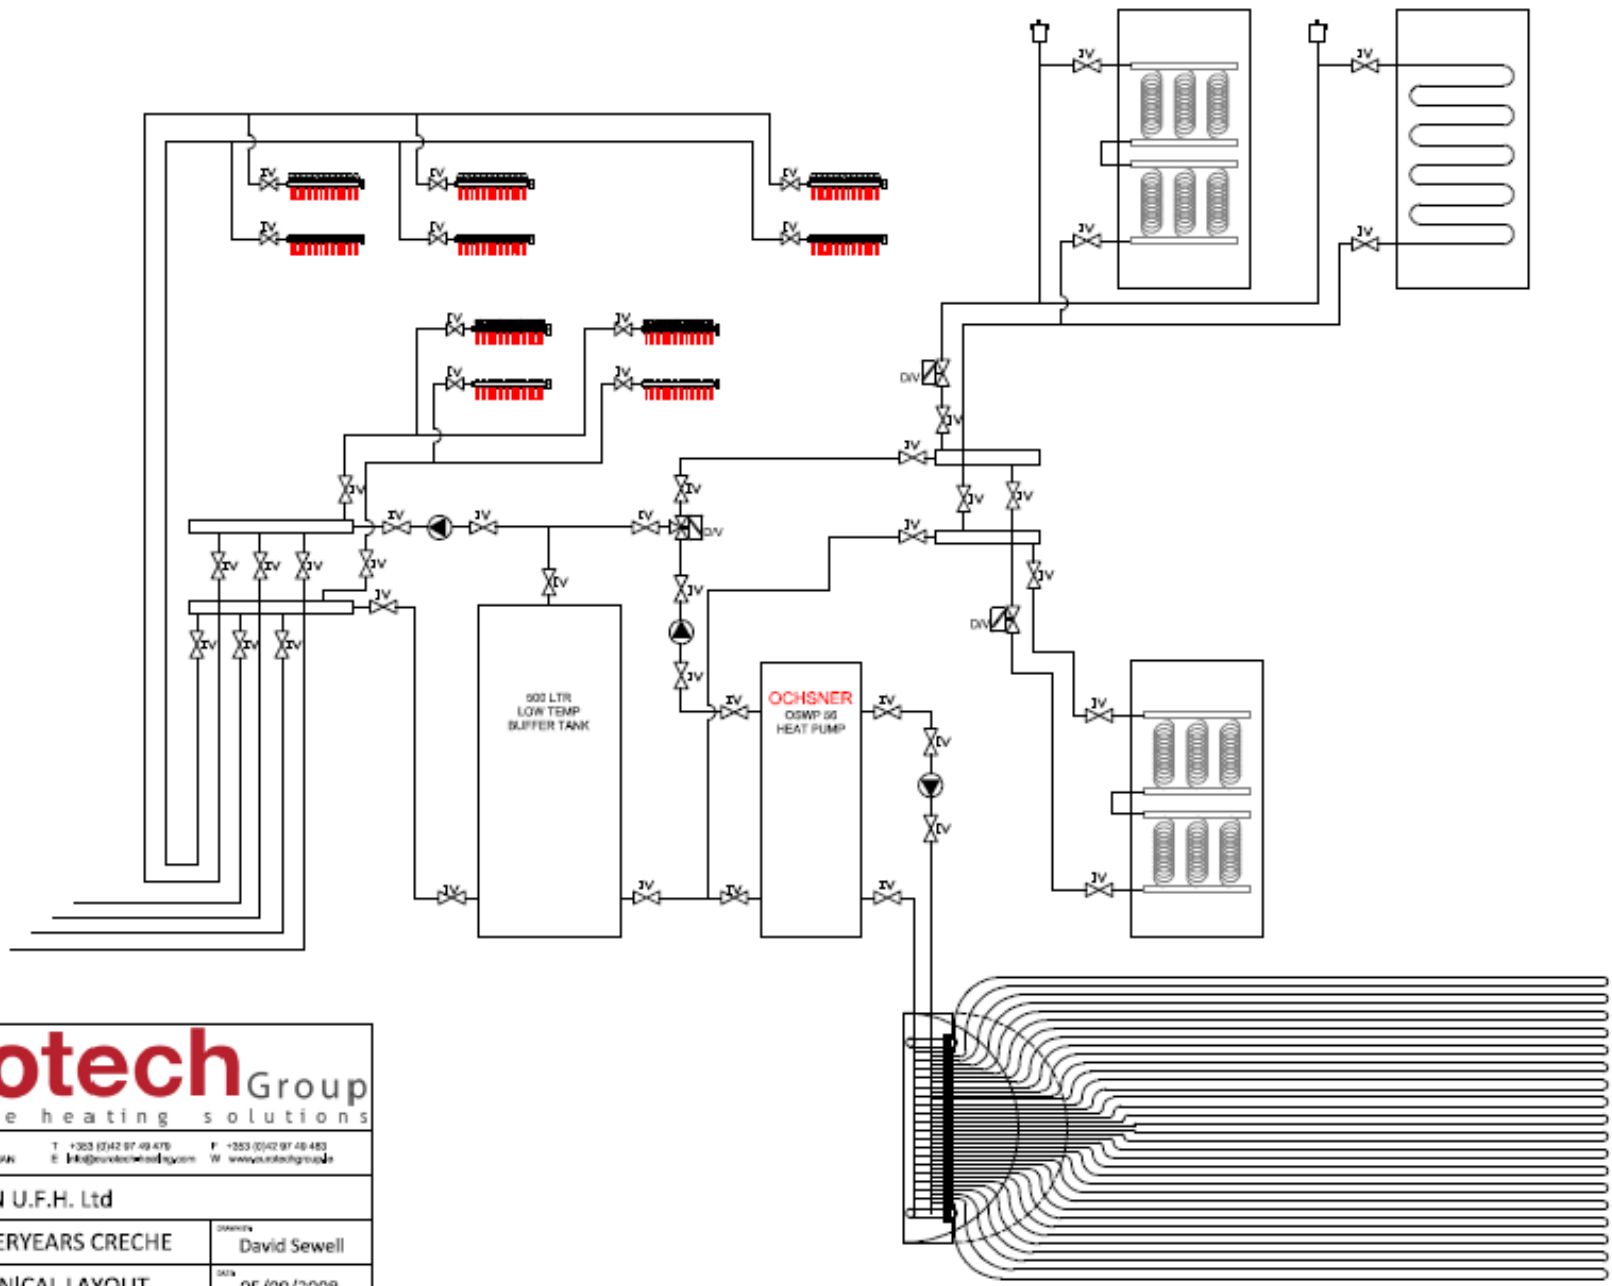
IV IV IV IV IV IV
IV IV IV IV
JV JV JV JV
D/V
IV
JV
IV JV IV IV IV IV IV IV IV IV JV IV JV JV D/V
JV JV JV JV
IV JV
D/V
500 LTR LOW TEMP BUFFER TANK
OCHSNER OSWP 86 HEAT PUMP
JV JV IV IV
JV JV JV JV JV
otech Group
e heating solutions
T +353 (0)42 97 49 479 E info@eurotechheating.com
F +353 (0)42 97 49 483 W www.eurotechgroup.ie
N U.F.H. Ltd
ERYEARS CRECHE
DRAWN David Sewell
NICAL LAYOUT
DATE 05/09/2009